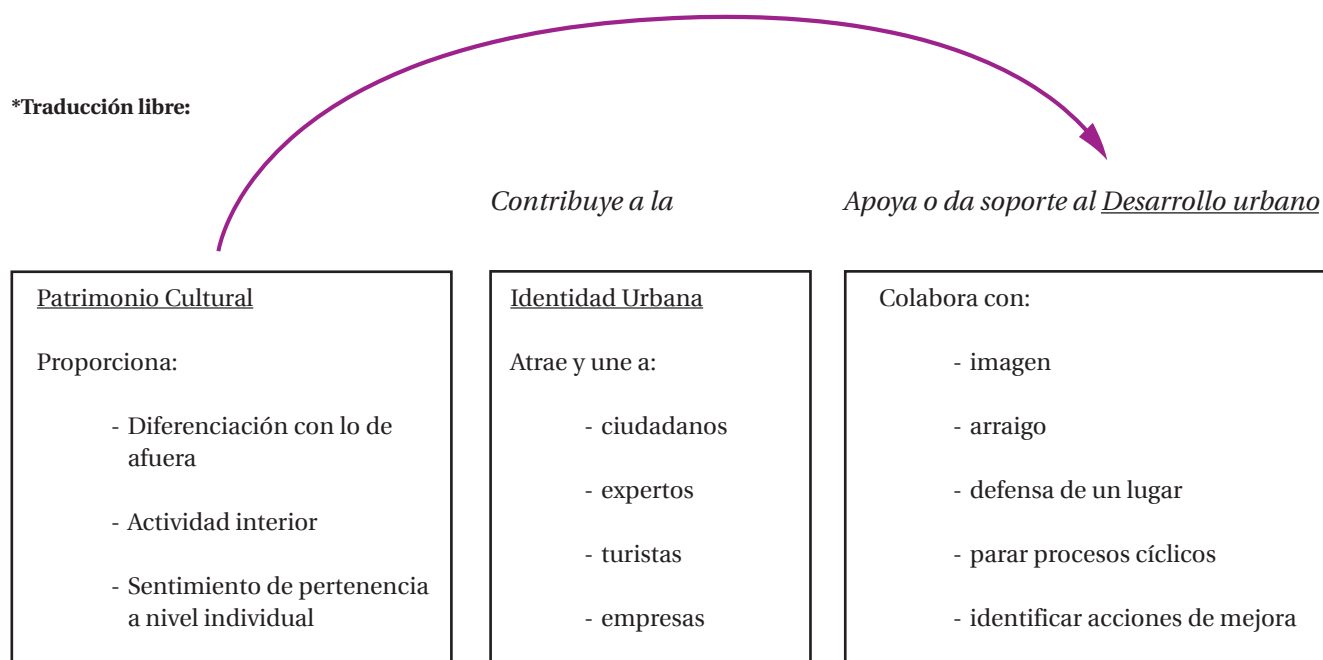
*Traducción libre:

*Contribuye a la*

*Apoya o da soporte al Desarrollo urbano*

Patrimonio Cultural

Proporciona:

- Diferenciación con lo de afuera

- Actividad interior

- Sentimiento de pertenencia a nivel individual

Identidad Urbana

Atrae y une a:

- ciudadanos

- expertos

- turistas

- empresas

Colabora con:

- imagen

- arraigo

- defensa de un lugar

- parar procesos cíclicos

- identificar acciones de mejora